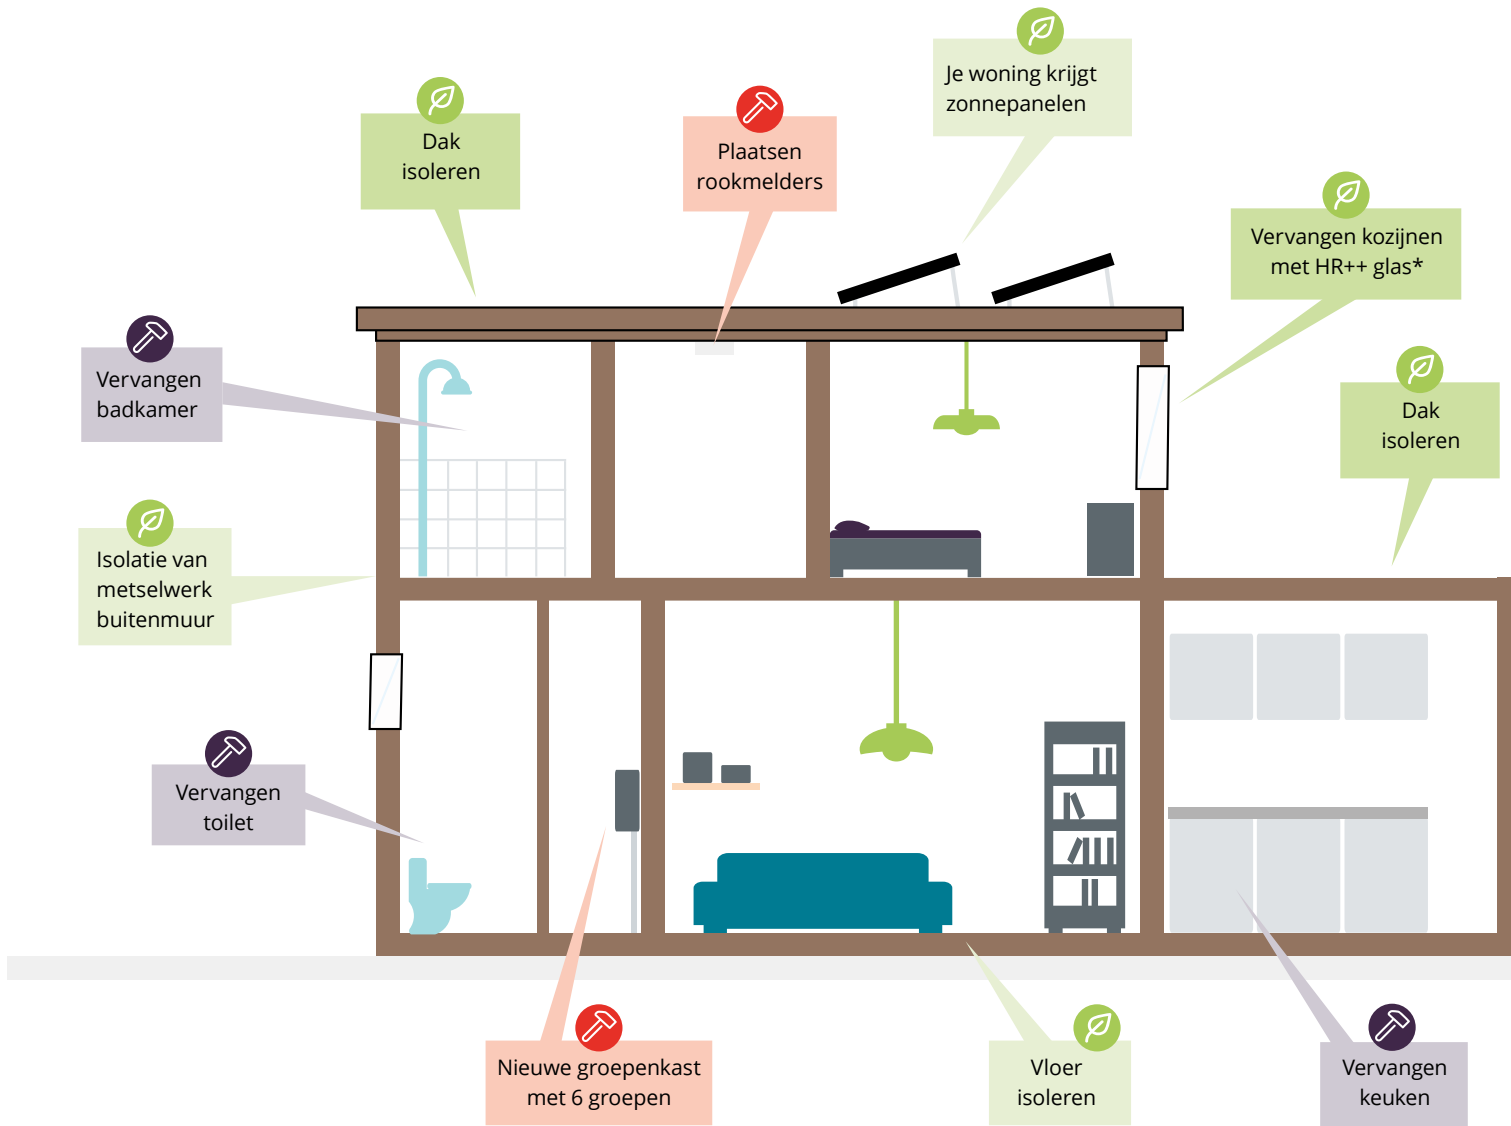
Dak isoleren

Plaatsen rookmelders

Je woning krijgt zonnepanelen

Vervangen kozijnen met HR++ glas*

Vervangen badkamer

Dak isoleren

Isolatie van metselwerk buitenmuur

Vervangen toilet

Nieuwe groepenkast met 6 groepen

Vloer isoleren

Vervangen keuken